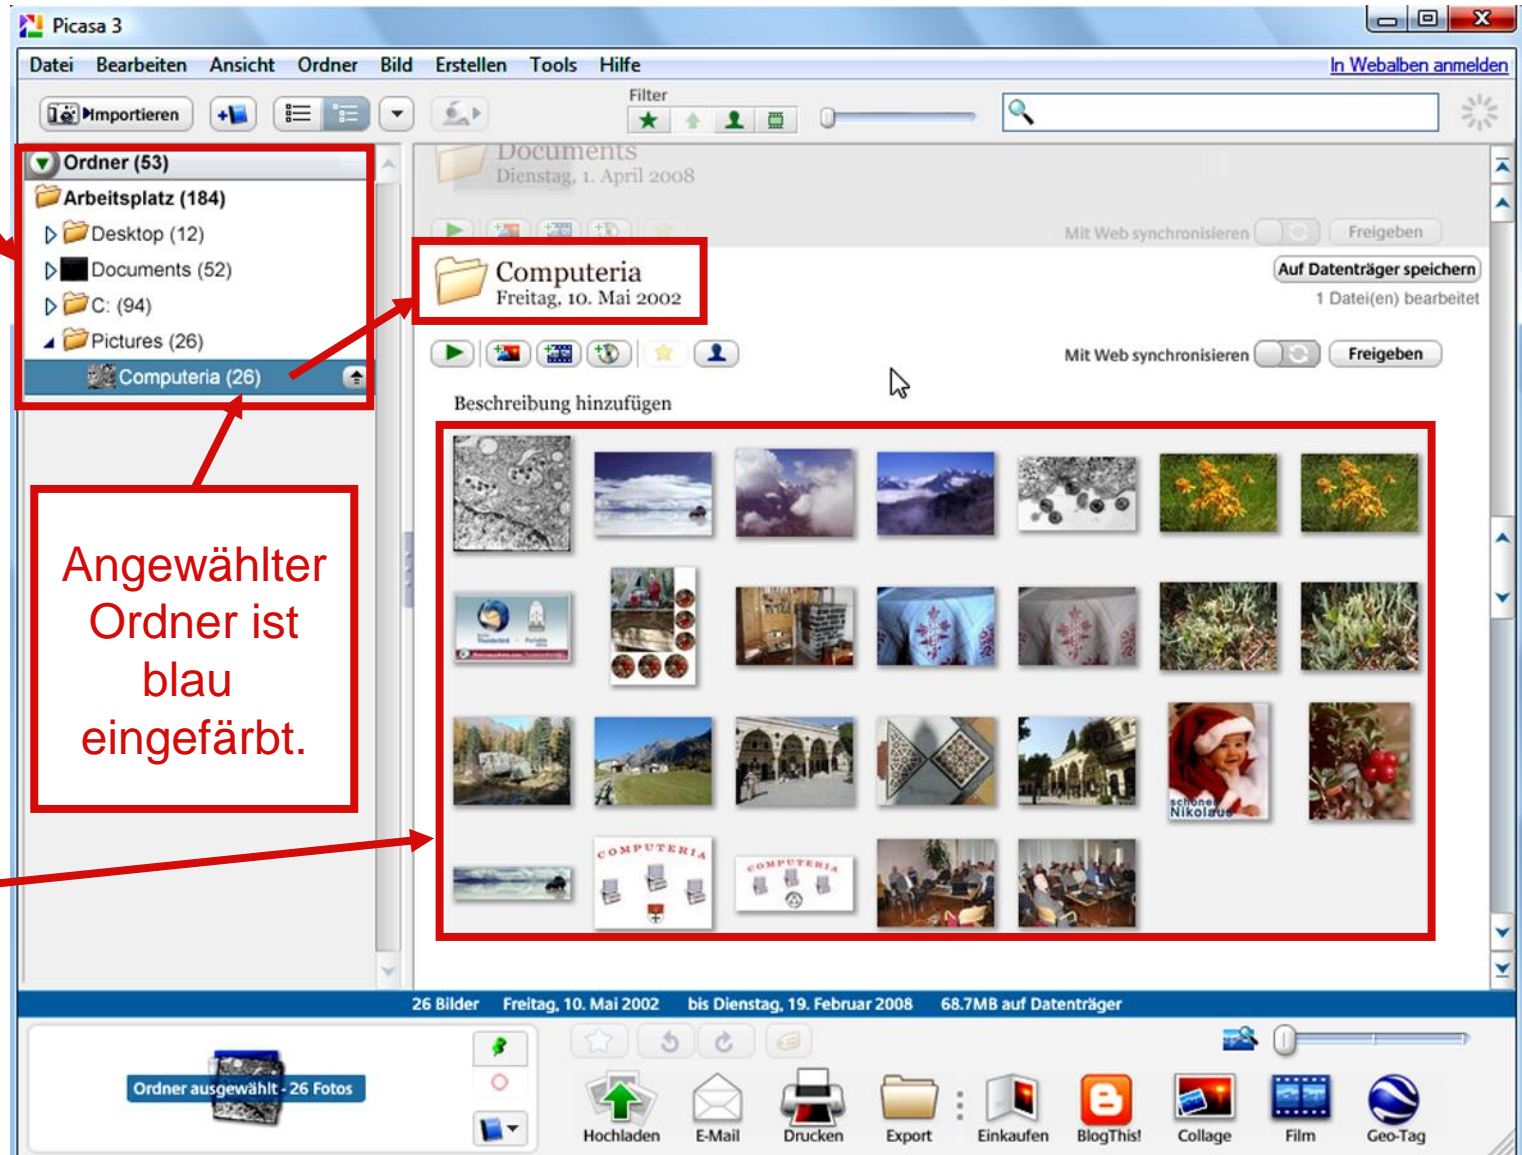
Picasa 3

Datei Bearbeiten Ansicht Ordner Bild Erstellen Tools Hilfe

In Webalben anmelden

Importieren

Filter

Ordner (53)
Arbeitsplatz (184)
Desktop (12)
Documents (52)
C: (94)
Pictures (26)
Computeria (26)

Documents
Dienstag, 1. April 2008

Mit Web synchronisieren

Freigeben

Computeria
Freitag, 10. Mai 2002

Auf Datenträger speichern

1 Datei(en) bearbeitet

Mit Web synchronisieren

Freigeben

Beschreibung hinzufügen

Angewählter Ordner ist blau eingefärbt.

schöne Nikolaus

COMPUTERIA

COMPUTERIA

26 Bilder Freitag, 10. Mai 2002 bis Dienstag, 19. Februar 2008 68.7MB auf Datenträger

Ordner ausgewählt - 26 Fotos

Hochladen E-Mail Drucken Export Einkaufen BlogThis! Collage Film Geo-Tag